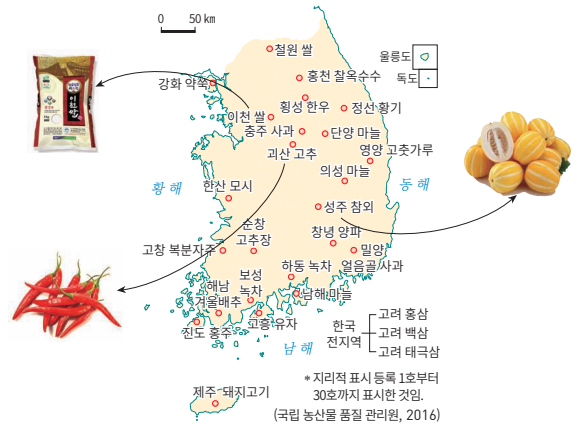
0 50 km

철원 쌀
홍천 찰옥수수
울릉도
독도
강화 약쑥
횡성 한우
정선 황기
이천 쌀
충주 사과
단양 마늘
괴산 고추
영양 고춧가루
의성 마늘
황해
한산 모시
동해
성주 참외
순창 고추장
창녕 양파
고창 복분자주
밀양 얼음골 사과
하동 녹차
보성 녹차
해남 겨울배추
남해 마늘
진도 홍주
고흥 유자
한국 전지역
고려 홍삼
고려 백삼
고려 태극삼
남해
제주 돼지고기
* 지리적 표시 등록 1호부터 30호까지 표시한 것임.
(국립 농산물 품질 관리원, 2016)